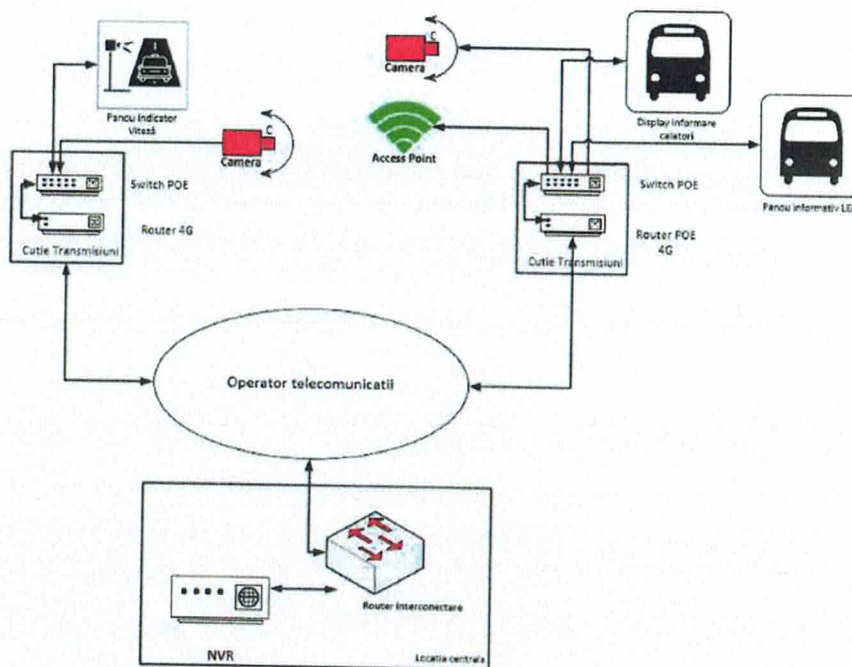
Pancu indicator Viteză

Camera

Switch POE

Router 4G

Cutie Transmisiuni

Camera

Access Point

Display informare calatori

Pancu informativ LED

Switch POE

Router POE 4G

Cutie Transmisiuni

Operator telecomunicatii

Router interconectare

NVR

Locatia centrala